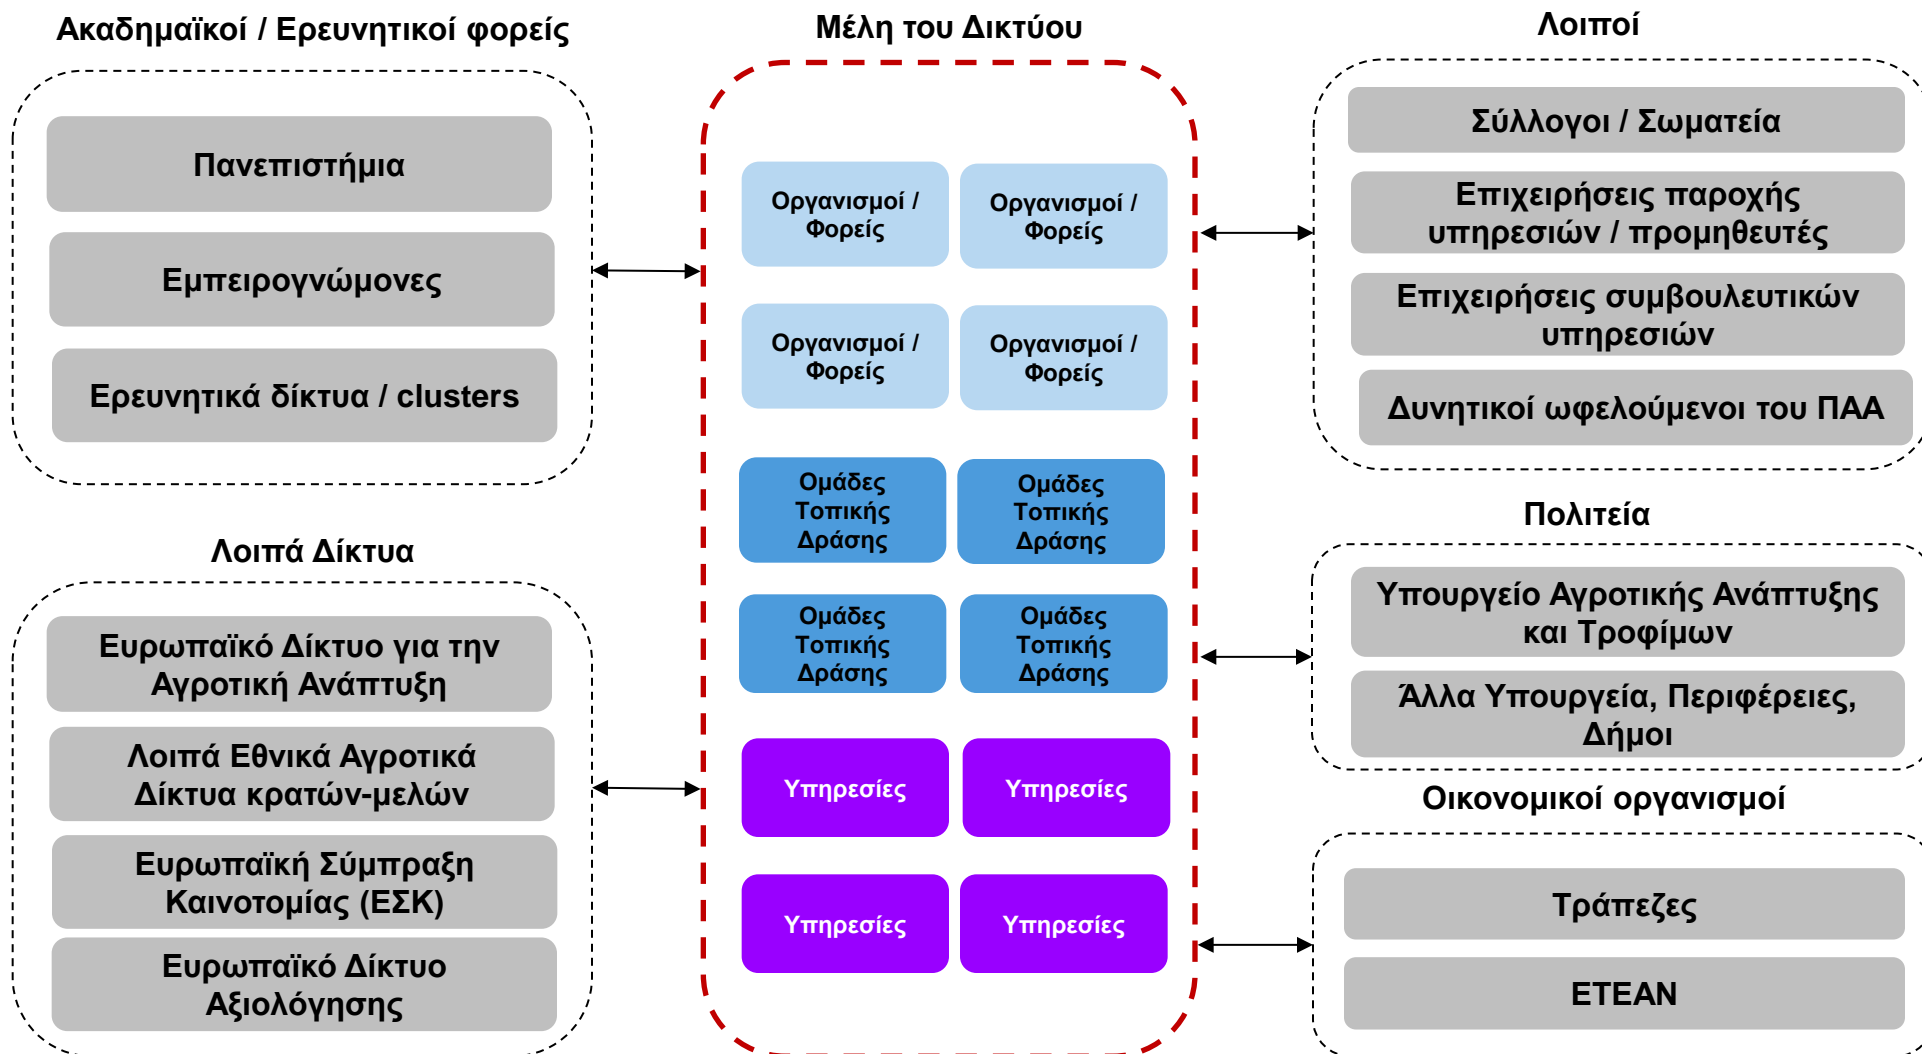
Ακαδημαϊκοί / Ερευνητικοί φορείς

Πανεπιστήμια

Εμπειρογνώμονες

Ερευνητικά δίκτυα / clusters

Μέλη του Δικτύου

Οργανισμοί / Φορείς

Οργανισμοί / Φορείς

Οργανισμοί / Φορείς

Οργανισμοί / Φορείς

Ομάδες Τοπικής Δράσης

Ομάδες Τοπικής Δράσης

Ομάδες Τοπικής Δράσης

Ομάδες Τοπικής Δράσης

Υπηρεσίες

Υπηρεσίες

Υπηρεσίες

Υπηρεσίες

Λοιποί

Σύλλογοι / Σωματεία

Επιχειρήσεις παροχής υπηρεσιών / προμηθευτές

Επιχειρήσεις συμβουλευτικών υπηρεσιών

Δυνητικοί ωφελούμενοι του ΠΑΑ

Λοιπά Δίκτυα

Ευρωπαϊκό Δίκτυο για την Αγροτική Ανάπτυξη

Λοιπά Εθνικά Αγροτικά Δίκτυα κρατών-μελών

Ευρωπαϊκή Σύμπραξη Καινοτομίας (ΕΣΚ)

Ευρωπαϊκό Δίκτυο Αξιολόγησης

Πολιτεία

Υπουργείο Αγροτικής Ανάπτυξης και Τροφίμων

Άλλα Υπουργεία, Περιφέρειες, Δήμοι

Οικονομικοί οργανισμοί

Τράπεζες

ΕΤΕΑΝ